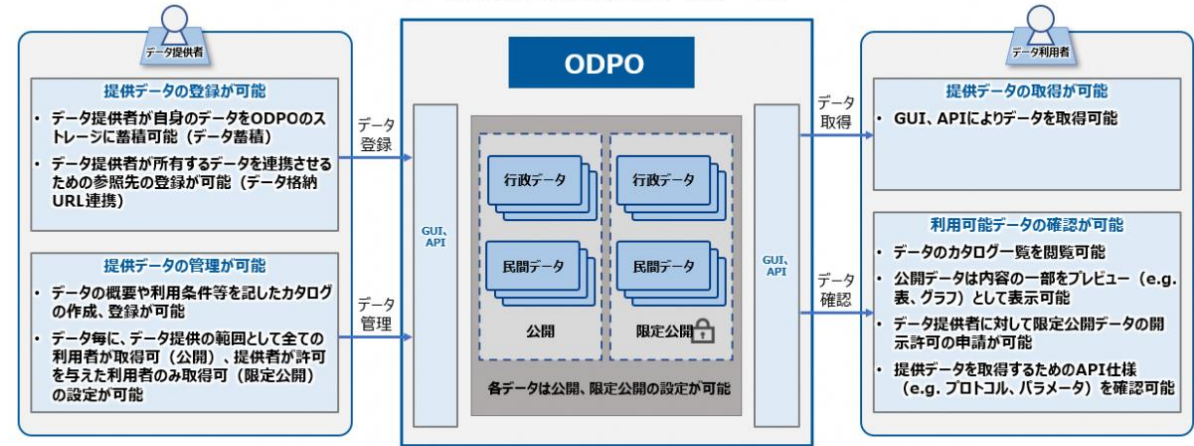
データ提供者

提供データの登録が可能

・データ提供者が自身のデータをODPOのストレージに蓄積可能（データ蓄積）

・データ提供者が所有するデータを連携させるための参照先の登録が可能（データ格納URL連携）

提供データの管理が可能

・データの概要や利用条件等を記したカタログの作成、登録が可能

・データ毎に、データ提供の範囲として全ての利用者が取得可（公開）、提供者が許可を与えた利用者のみ取得可（限定公開）の設定が可能

データ登録

データ管理

ODPO

GUI、API

行政データ

民間データ

公開

行政データ

民間データ

限定公開

各データは公開、限定公開の設定が可能

GUI、API

データ取得

データ確認

データ利用者

提供データの取得が可能

・GUI、APIによりデータを取得可能

利用可能データの確認が可能

・データのカタログ一覧を閲覧可能

・公開データは内容の一部をプレビュー（e.g. 表、グラフ）として表示可能

・データ提供者に対して限定公開データの開示許可の申請が可能

・提供データを取得するためのAPI仕様（e.g. プロトコル、パラメータ）を確認可能